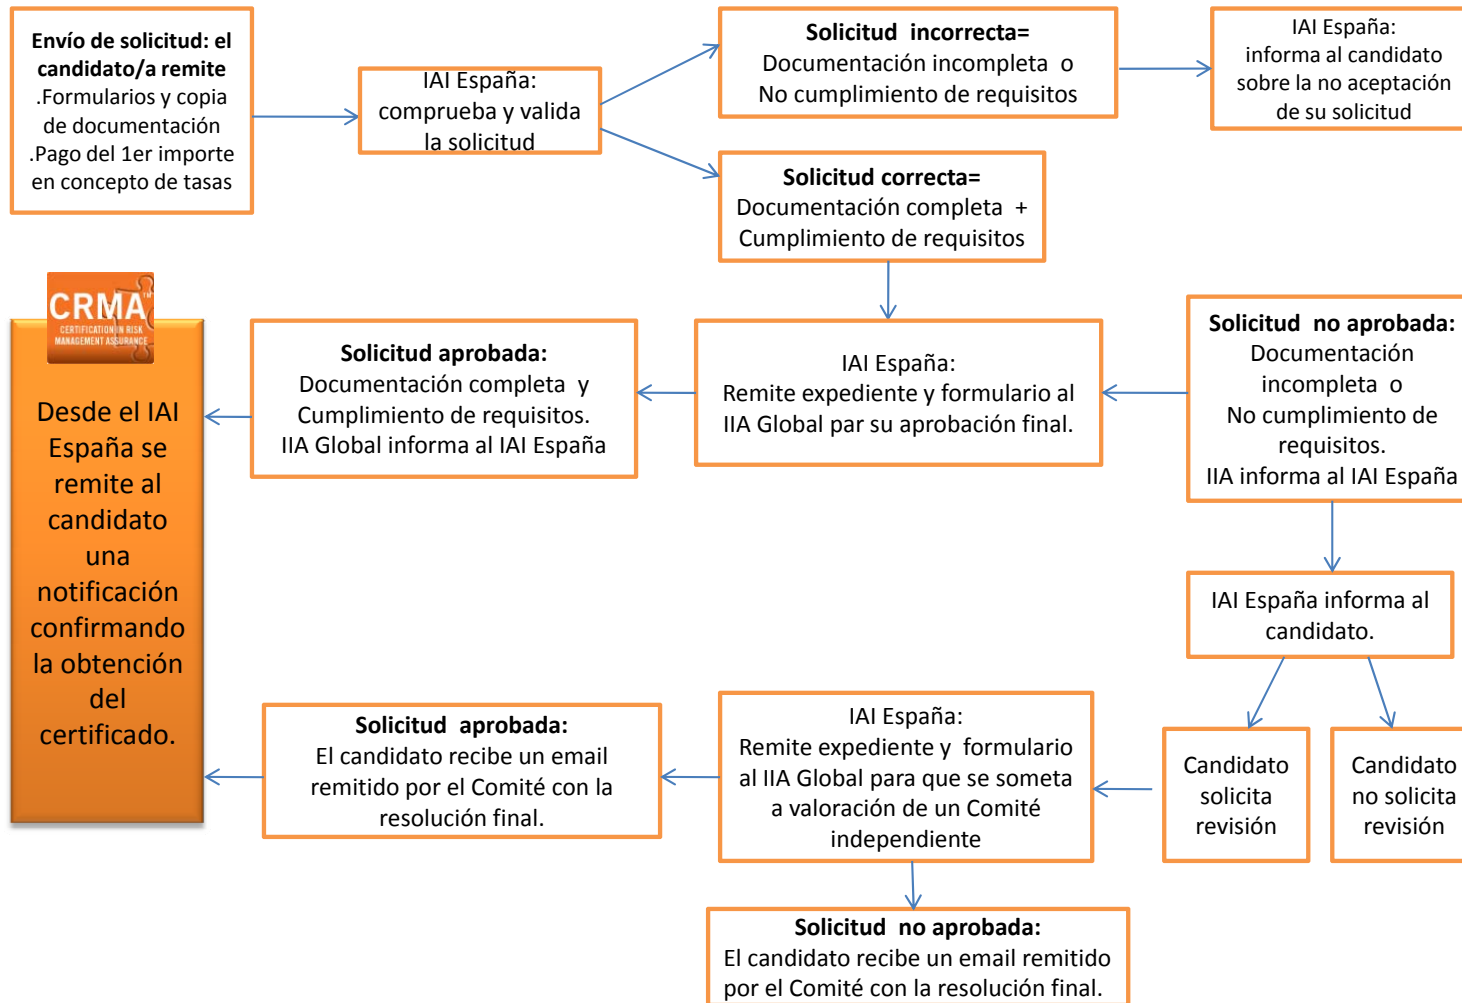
**Envío de solicitud: el candidato/a remite**
.Formularios y copia de documentación
.Pago del 1er importe en concepto de tasas

IAI España: comprueba y valida la solicitud

**Solicitud incorrecta=**
Documentación incompleta o No cumplimiento de requisitos

IAI España: informa al candidato sobre la no aceptación de su solicitud

**Solicitud correcta=**
Documentación completa + Cumplimiento de requisitos

CRMA
CERTIFICATION IN RISK MANAGEMENT ASSURANCE

Desde el IAI España se remite al candidato una notificación confirmando la obtención del certificado.

**Solicitud aprobada:**
Documentación completa y Cumplimiento de requisitos.
IIA Global informa al IAI España

IAI España:
Remite expediente y formulario al IIA Global par su aprobación final.

**Solicitud no aprobada:**
Documentación incompleta o No cumplimiento de requisitos.
IIA informa al IAI España

IAI España informa al candidato.

Candidato solicita revisión

Candidato no solicita revisión

**Solicitud aprobada:**
El candidato recibe un email remitido por el Comité con la resolución final.

IAI España:
Remite expediente y formulario al IIA Global para que se someta a valoración de un Comité independiente

**Solicitud no aprobada:**
El candidato recibe un email remitido por el Comité con la resolución final.